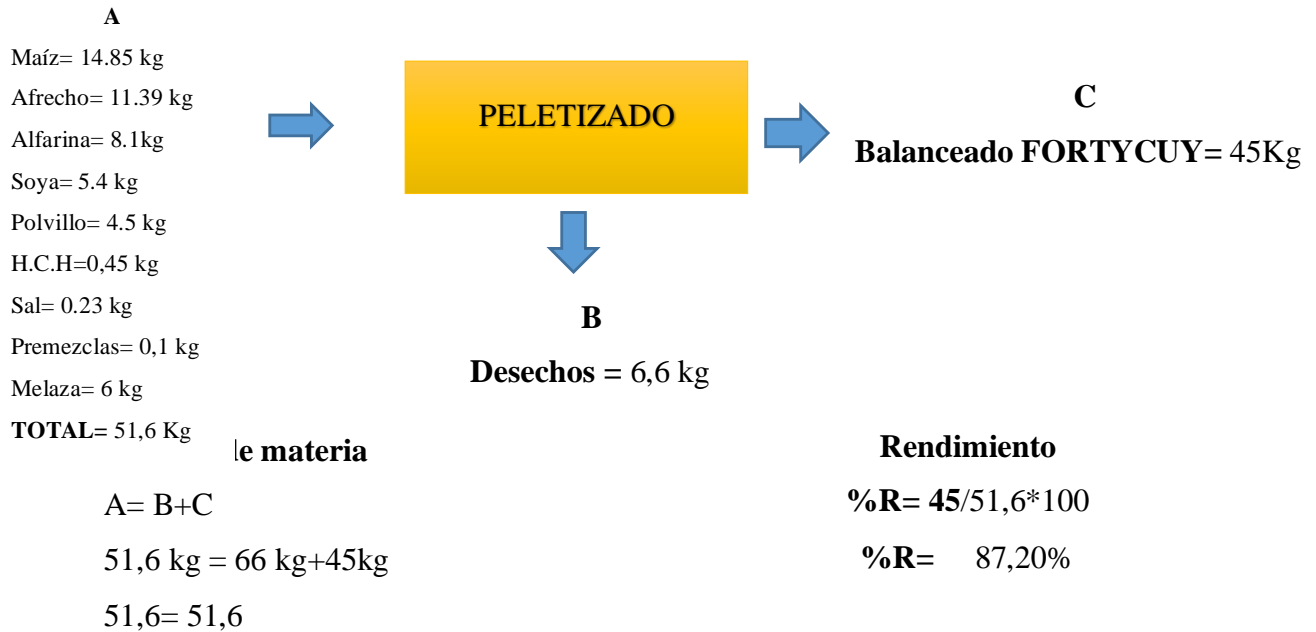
A
Maíz= 14.85 kg
Afrecho= 11.39 kg
Alfarina= 8.1kg
Soya= 5.4 kg
Polvillo= 4.5 kg
H.C.H=0,45 kg
Sal= 0.23 kg
Premezclas= 0,1 kg
Melaza= 6 kg
TOTAL= 51,6 Kg

PELETIZADO

C
Balanceado FORTYCUY= 45Kg

B
Desechos = 6,6 kg

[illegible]e materia

A= B+C
51,6 kg = 66 kg+45kg
51,6= 51,6

Rendimiento
%R= 45/51,6*100
%R= 87,20%